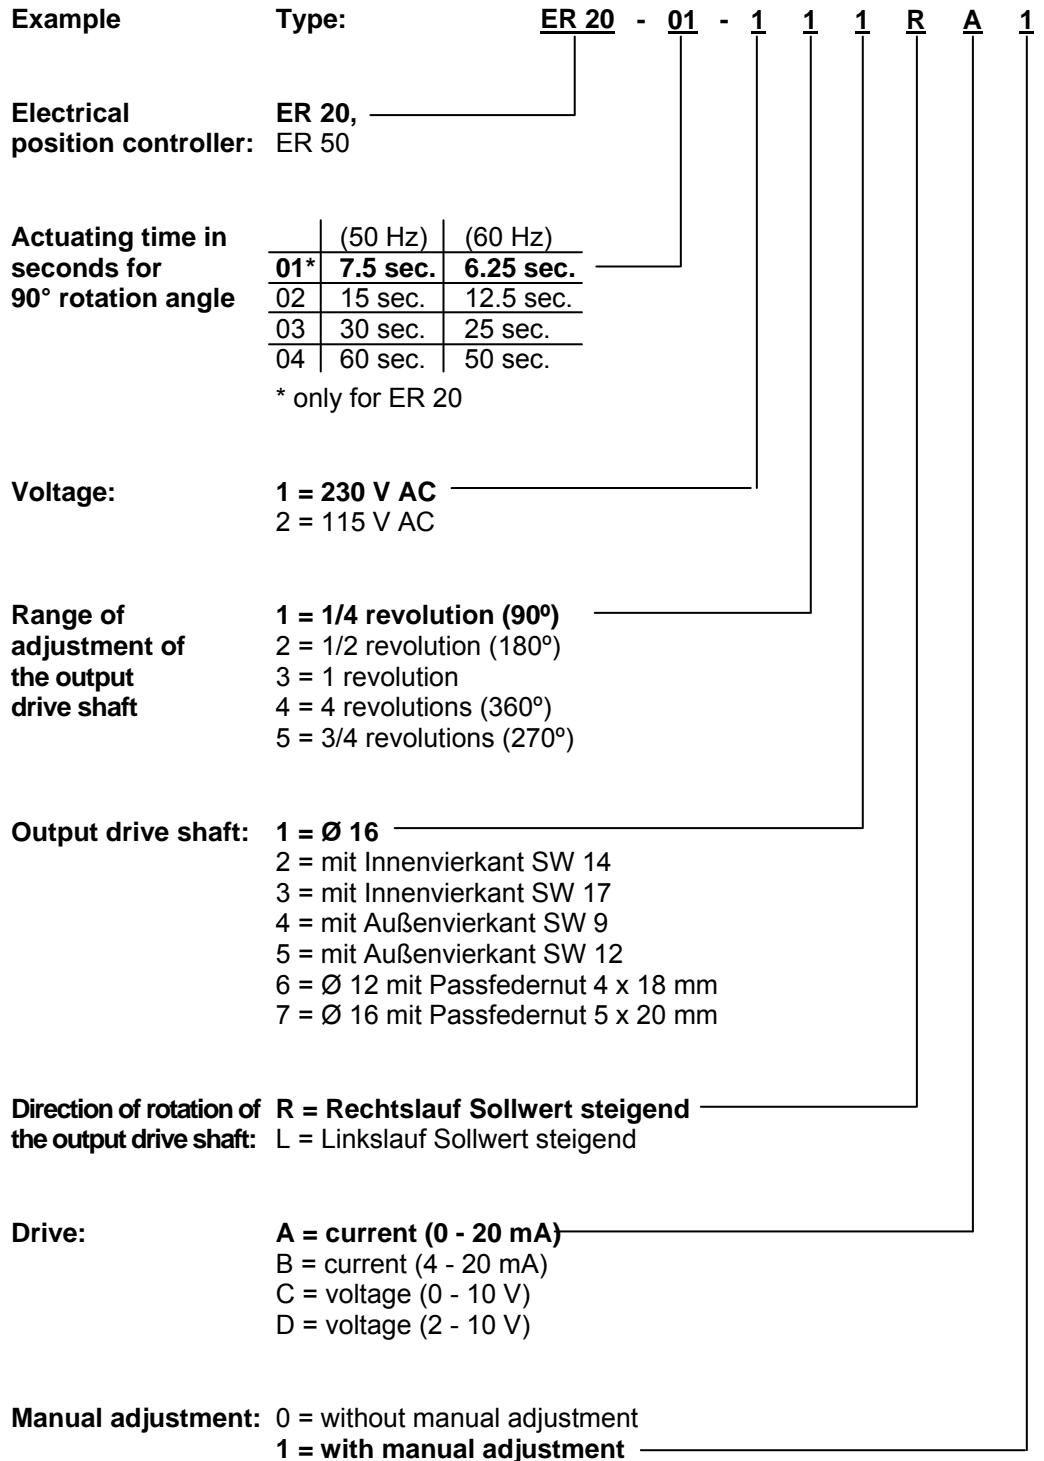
Example Type: ER 20 - 01 - 1 1 1 R A 1

Electrical position controller: ER 20, ER 50

Actuating time in seconds for 90° rotation angle

| | (50 Hz) | (60 Hz) |
|---|---|---|
| 01* | 7.5 sec. | 6.25 sec. |
| 02 | 15 sec. | 12.5 sec. |
| 03 | 30 sec. | 25 sec. |
| 04 | 60 sec. | 50 sec. |

* only for ER 20

Voltage: 1 = 230 V AC
2 = 115 V AC

Range of adjustment of the output drive shaft
1 = 1/4 revolution (90º)
2 = 1/2 revolution (180º)
3 = 1 revolution
4 = 4 revolutions (360º)
5 = 3/4 revolutions (270º)

Output drive shaft: 1 = Ø 16
2 = mit Innenvierkant SW 14
3 = mit Innenvierkant SW 17
4 = mit Außenvierkant SW 9
5 = mit Außenvierkant SW 12
6 = Ø 12 mit Passfedernut 4 x 18 mm
7 = Ø 16 mit Passfedernut 5 x 20 mm

Direction of rotation of the output drive shaft: R = Rechtslauf Sollwert steigend
L = Linkslauf Sollwert steigend

Drive: A = current (0 - 20 mA)
B = current (4 - 20 mA)
C = voltage (0 - 10 V)
D = voltage (2 - 10 V)

Manual adjustment: 0 = without manual adjustment
1 = with manual adjustment